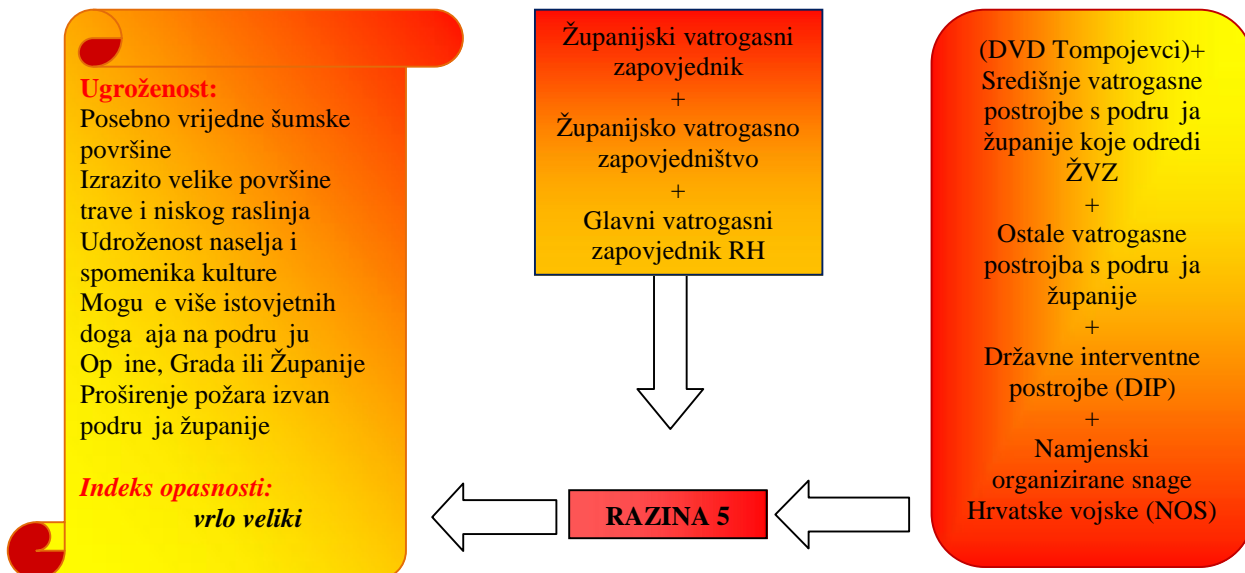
Ugroženost:
Posebno vrijedne šumske površine
Izrazito velike površine trave i niskog raslinja
Udroženost naselja i spomenika kulture
Mogu e više istovjetnih doga aja na podru ju Op ine, Grada ili Županije
Proširenje požara izvan podru ja županije

Indeks opasnosti:
vrlo veliki

Županijski vatrogasni zapovjednik
+
Županijsko vatrogasno zapovjedništvo
+
Glavni vatrogasni zapovjednik RH

(DVD Tompojevci)+
Središnje vatrogasne postrojbe s podru ja županije koje odredi ŽVZ
+
Ostale vatrogasne postrojba s podru ja županije
+
Državne interventne postrojbe (DIP)
+
Namjenski organizirane snage Hrvatske vojske (NOS)

RAZINA 5